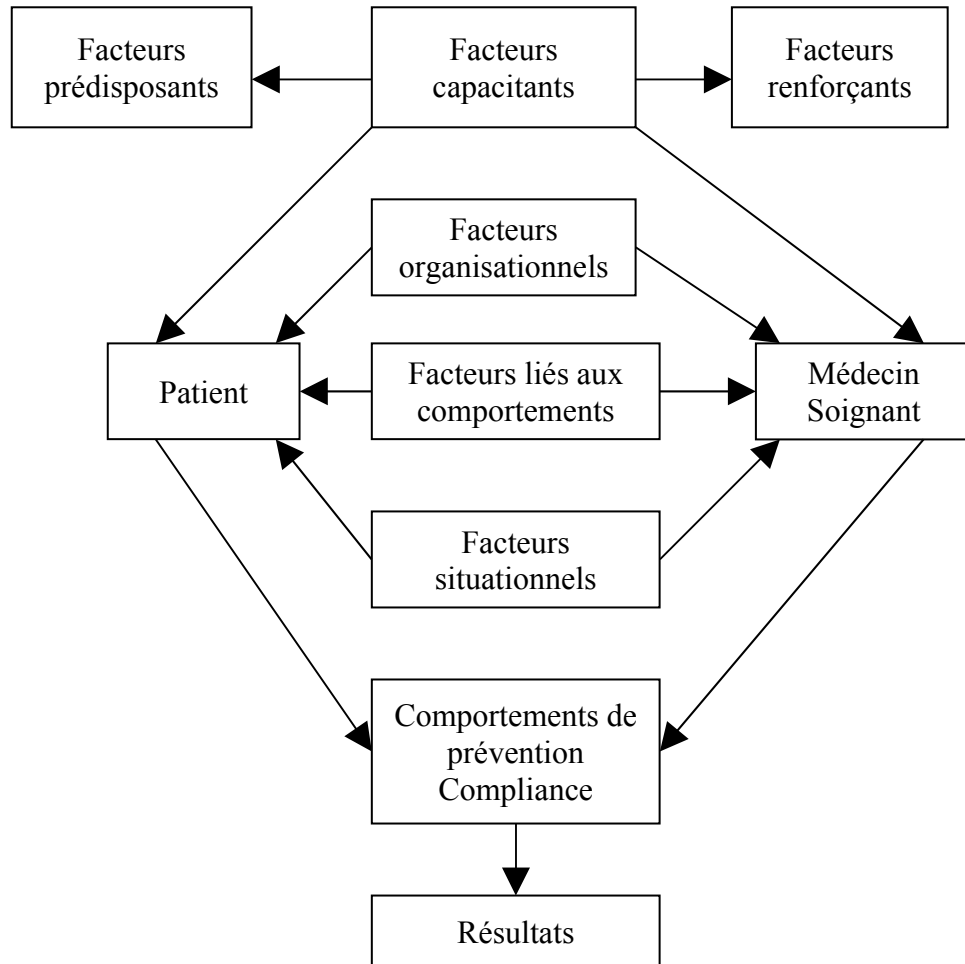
Facteurs prédisposants

Facteurs capacitants

Facteurs renforçants

Facteurs organisationnels

Patient

Facteurs liés aux comportements

Médecin Soignant

Facteurs situationnels

Comportements de prévention Compliance

Résultats